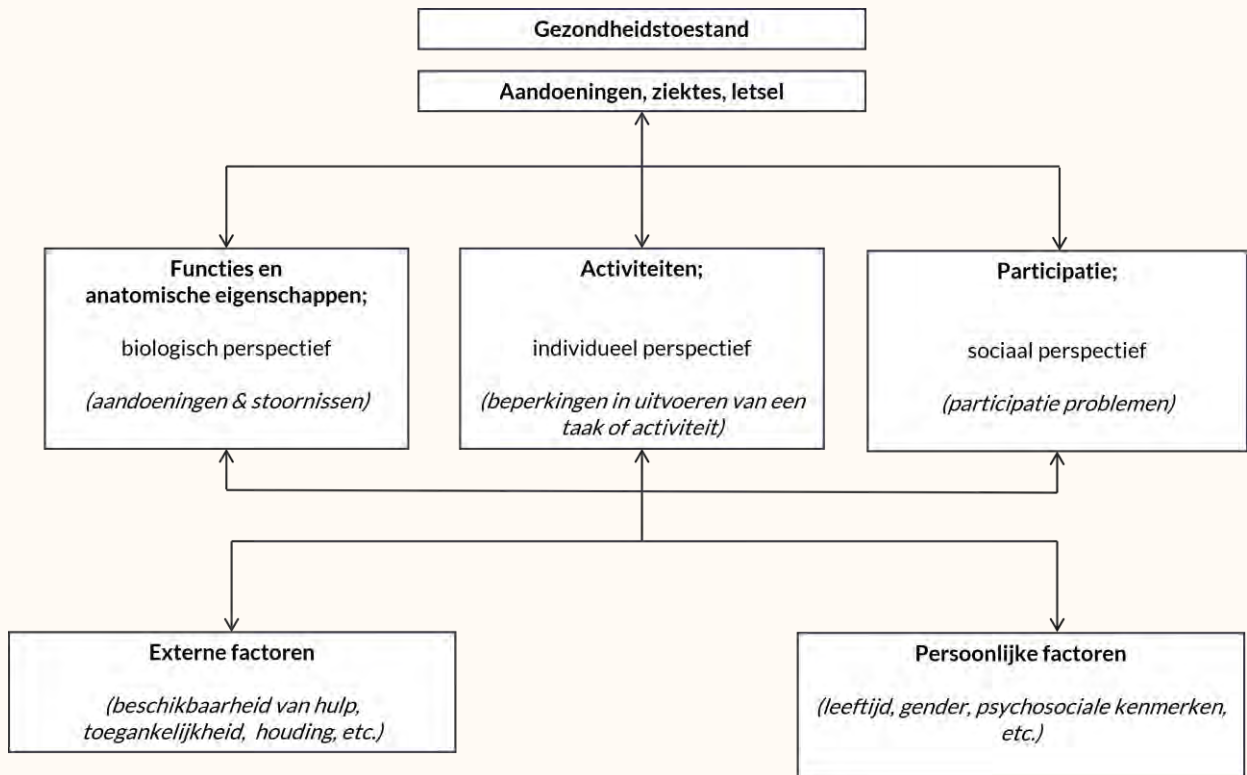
Gezondheidstoestand

Aandoeningen, ziektes, letsel

Functies en anatomische eigenschappen;

biologisch perspectief

(aandoeningen & stoornissen)

Activiteiten;

individueel perspectief

(beperkingen in uitvoeren van een taak of activiteit)

Participatie;

sociaal perspectief

(participatie problemen)

Externe factoren

(beschikbaarheid van hulp, toegankelijkheid, houding, etc.)

Persoonlijke factoren

(leeftijd, gender, psychosociale kenmerken, etc.)